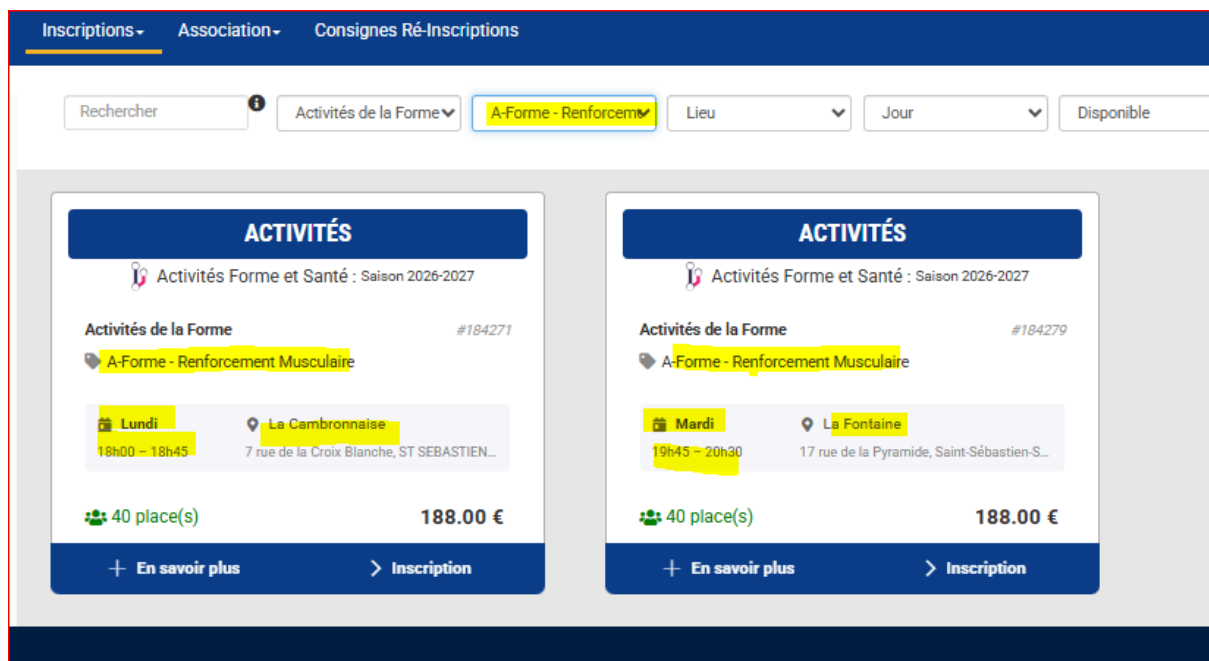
Inscriptions▾ Association▾ Consignes Ré-Inscriptions

Rechercher

Activités de la Forme

A-Forme - Renforcem

Lieu

Jour

Disponible

ACTIVITÉS

Activités Forme et Santé : Saison 2026-2027

Activités de la Forme #184271

A-Forme - Renforcement Musculaire

Lundi
18h00 – 18h45

La Cambronnaise
7 rue de la Croix Blanche, ST SEBASTIEN...

40 place(s) 188.00 €

+ En savoir plus

> Inscription

ACTIVITÉS

Activités Forme et Santé : Saison 2026-2027

Activités de la Forme #184279

A-Forme - Renforcement Musculaire

Mardi
19h45 – 20h30

La Fontaine
17 rue de la Pyramide, Saint-Sébastien-S...

40 place(s) 188.00 €

+ En savoir plus

> Inscription